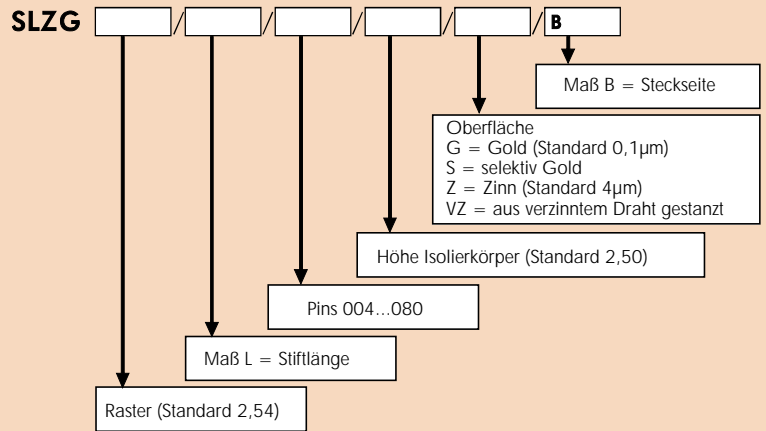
SLZG / / / / / B

Maß B = Steckseite

Oberfläche
G = Gold (Standard 0,1µm)
S = selektiv Gold
Z = Zinn (Standard 4µm)
VZ = aus verzinntem Draht gestanzt

Höhe Isolierkörper (Standard 2,50)

Pins 004...080

Maß L = Stiftlänge

Raster (Standard 2,54)